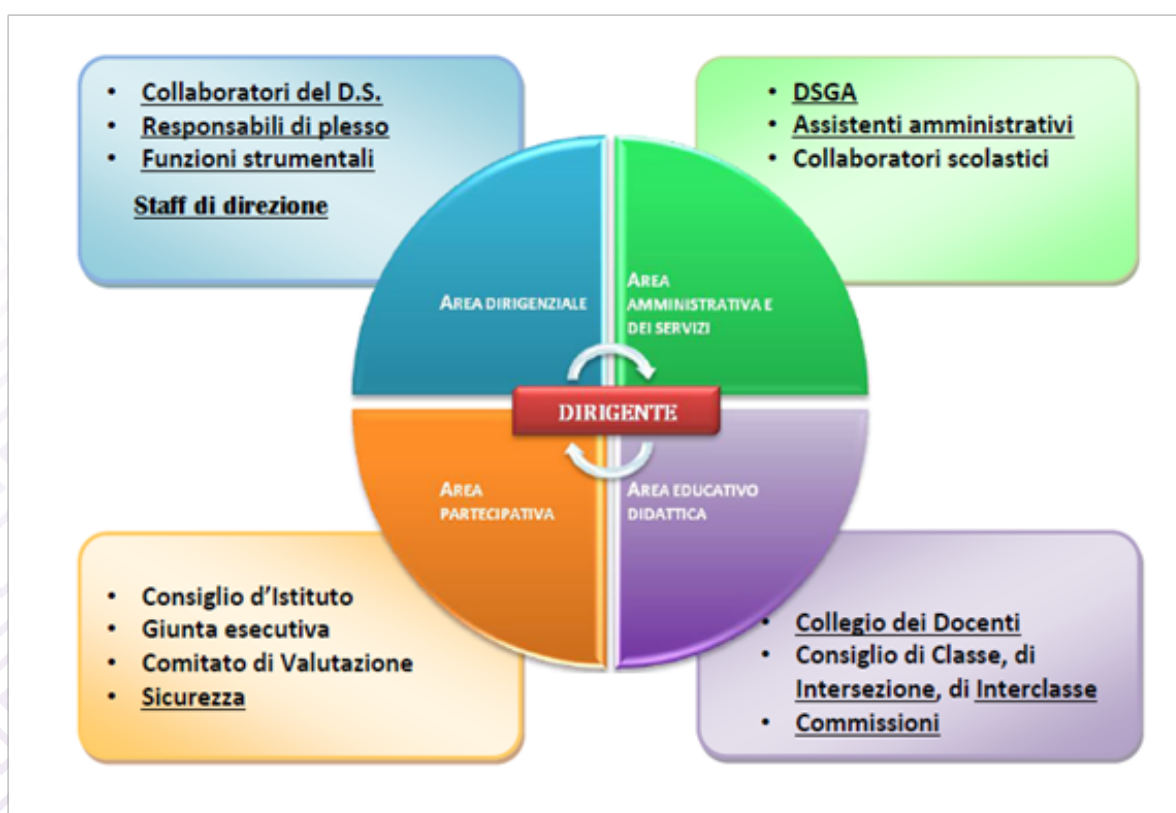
- Collaboratori del D.S.
- Responsabili di plesso
- Funzioni strumentali

Staff di direzione

- DSGA
- Assistenti amministrativi
- Collaboratori scolastici

AREA DIRIGENZIALE

AREA AMMINISTRATIVA E DEI SERVIZI

DIRIGENTE

AREA PARTECIPATIVA

AREA EDUCATIVO DIDATTICA

- Consiglio d'Istituto
- Giunta esecutiva
- Comitato di Valutazione
- Sicurezza

- Collegio dei Docenti
- Consiglio di Classe, di Intersezione, di Interclasse
- Commissioni